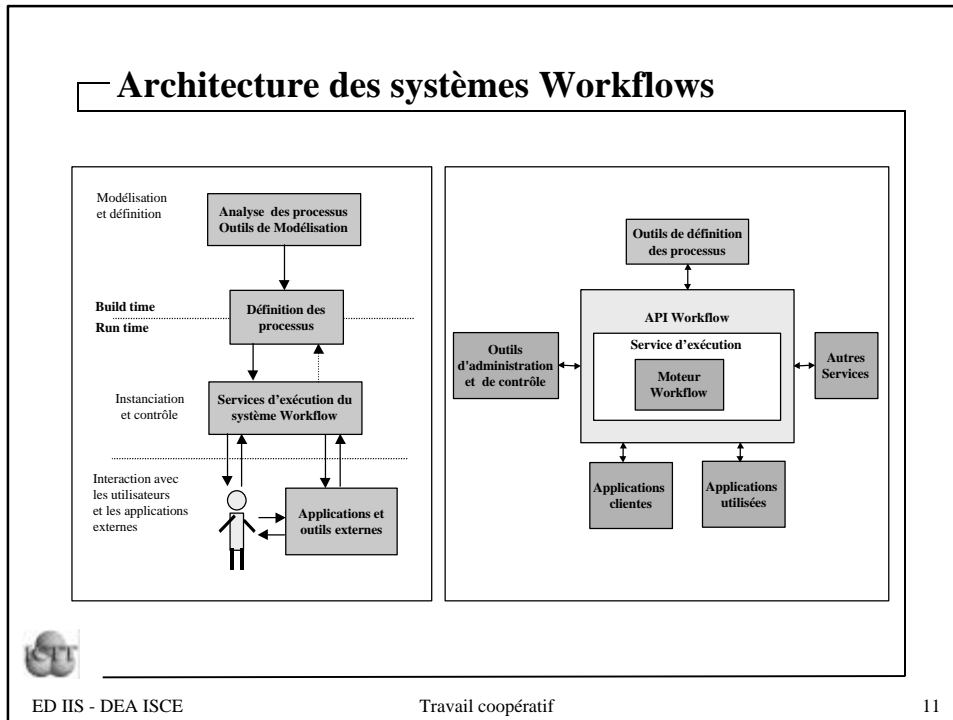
Architecture des systèmes Workflows

Modélisation et définition

Analyse des processus Outils de Modélisation

Build time

Run time

Définition des processus

Instanciation et contrôle

Services d'exécution du système Workflow

Interaction avec les utilisateurs et les applications externes

Applications et outils externes

Outils de définition des processus

API Workflow

Service d'exécution

Outils d'administration et de contrôle

Moteur Workflow

Autres Services

Applications clientes

Applications utilisées

ED IIS - DEA ISCE

Travail coopératif

11